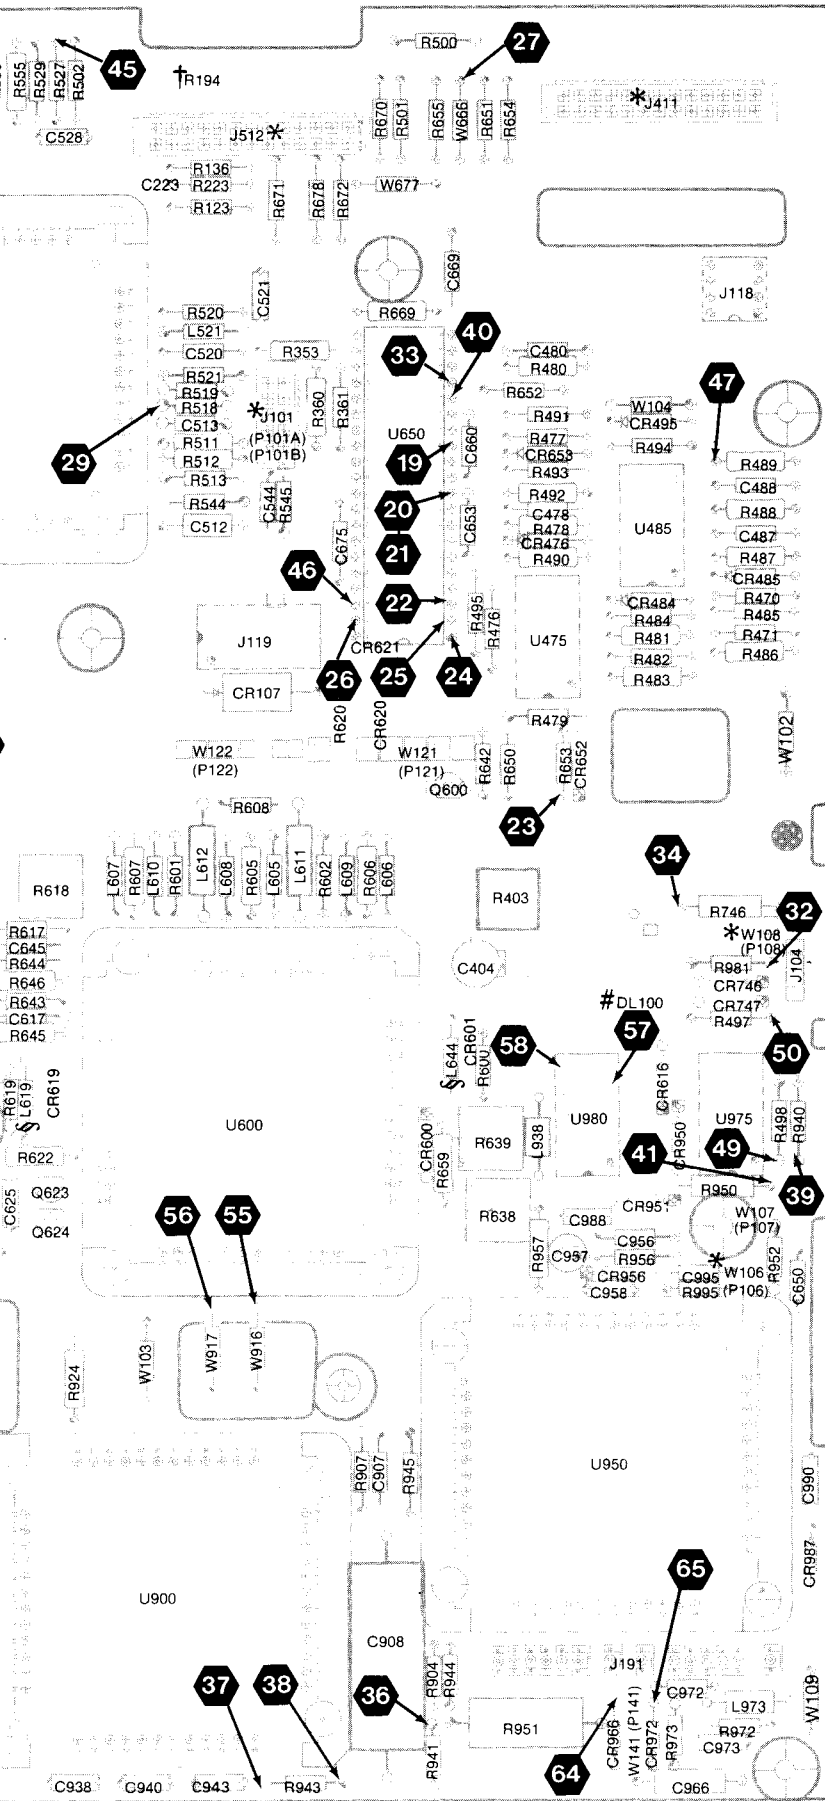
R555 R529 R527 R502 45 †R194 R500 27 R670 R501 R655 W666 R651 R654 *J411 C528 J512* R136 C223 R223 R123 R671 R678 R672 W677

C669 J118 C521 R520 L521 C520 R669 R353 33 40 C480 R480 R652 47 R521 R519 R518 C513 R511 R512 R513 R544 C512 C544 R545 *J101 (P101A) (P101B) R360 R361 U650 R491 W104 CR495 R494 R489 C488 R488 C487 R487 CR485 R470 R485 R471 R486 29 19 C660 R477 CR653 R493 R492 C478 R478 CR476 R490 20 C653 U485 21 46 C675 22 CR484 R484 R481 R482 R483 R495 R476 U475 J119 CR621 25 24 26 CR107 R620 CR620 R479 W102 W122 (P122) W121 (P121) Q600 R642 R650 R653 CR652 23 R608

L607 R607 L610 R601 L612 L608 R605 L605 L611 R602 L609 R606 L606 R618 R403 34 R746 32 *W108 (P108) R617 C645 R644 R646 R643 C617 R645 C404 R981 CR746 J104 #DL100 CR747 R497 57 58 CR601 R600 §L644 50 R619 §L619 CR619 U600 CR616 U980 U975 R498 R940 R639 L938 CR950 49 R622 CR600 R659 41 C625 Q623 Q624 R638 R950 39 CR951 W107 (P107) C988 C956 R956 R957 C957 CR956 C958 C995 R995 *W106 (P106) R952 C650 56 55 W917 W916 R924 W103 R907 C907 R945 U950 C990 CR987 U900 65 C908 J191 W109 37 38 36 R904 R944 C972 L973 R951 R972 C973 R941 CR966 W141 (P141) CR972 R973 64 C938 C940 C943 R943 C966